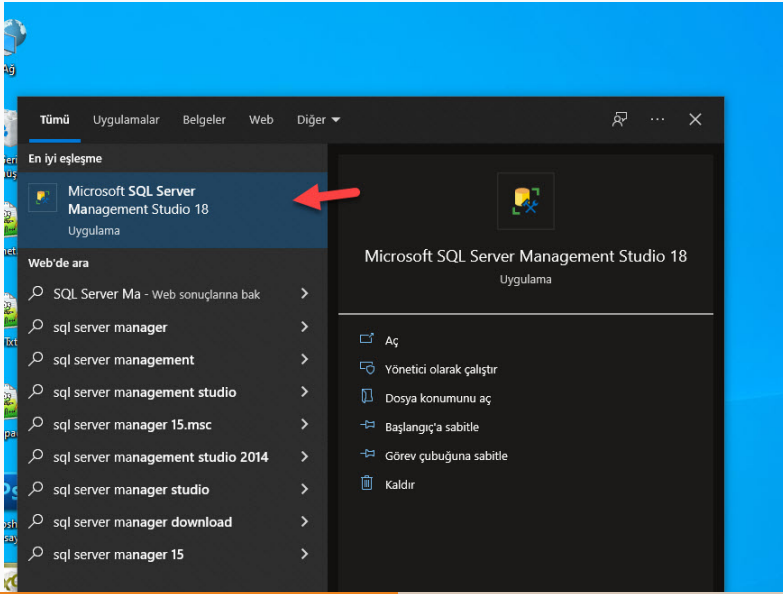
Ağ

Tümü Uygulamalar Belgeler Web Diğer

En iyi eşleşme

Microsoft SQL Server Management Studio 18
Uygulama

Web'de ara

SQL Server Ma - Web sonuçlarına bak
sql server manager
sql server management
sql server management studio
sql server manager 15.msc
sql server management studio 2014
sql server manager studio
sql server manager download
sql server manager 15

Microsoft SQL Server Management Studio 18
Uygulama

Aç
Yönetici olarak çalıştır
Dosya konumunu aç
Başlangıç'a sabitle
Görev çubuğuna sabitle
Kaldır